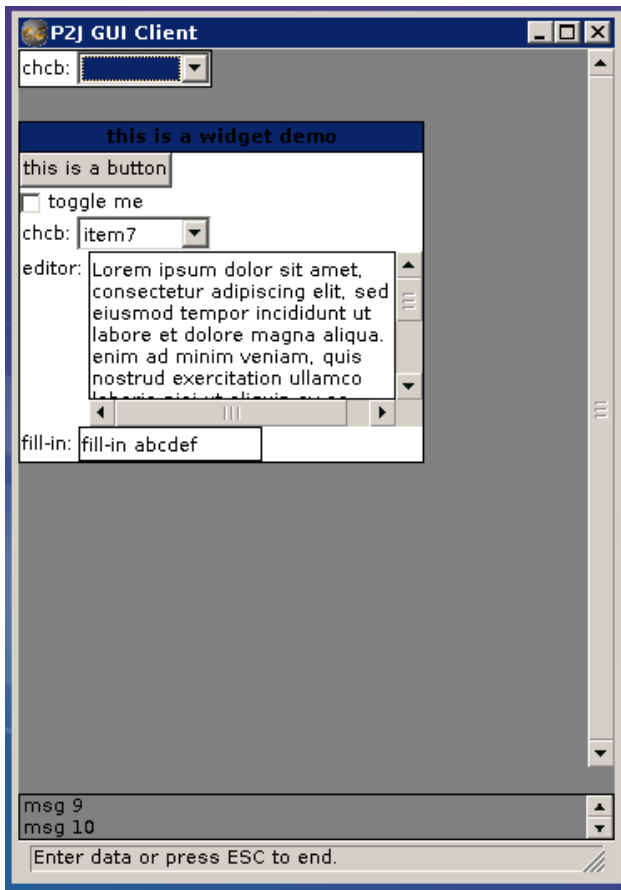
P2J GUI Client

chcb:

this is a widget demo

this is a button

toggle me

chcb: item7

editor: Lorem ipsum dolor sit amet, consectetur adipiscing elit, sed eiusmod tempor incididunt ut labore et dolore magna aliqua. enim ad minim veniam, quis nostrud exercitation ullamco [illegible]

fill-in: fill-in abcdef

msg 9
msg 10

Enter data or press ESC to end.